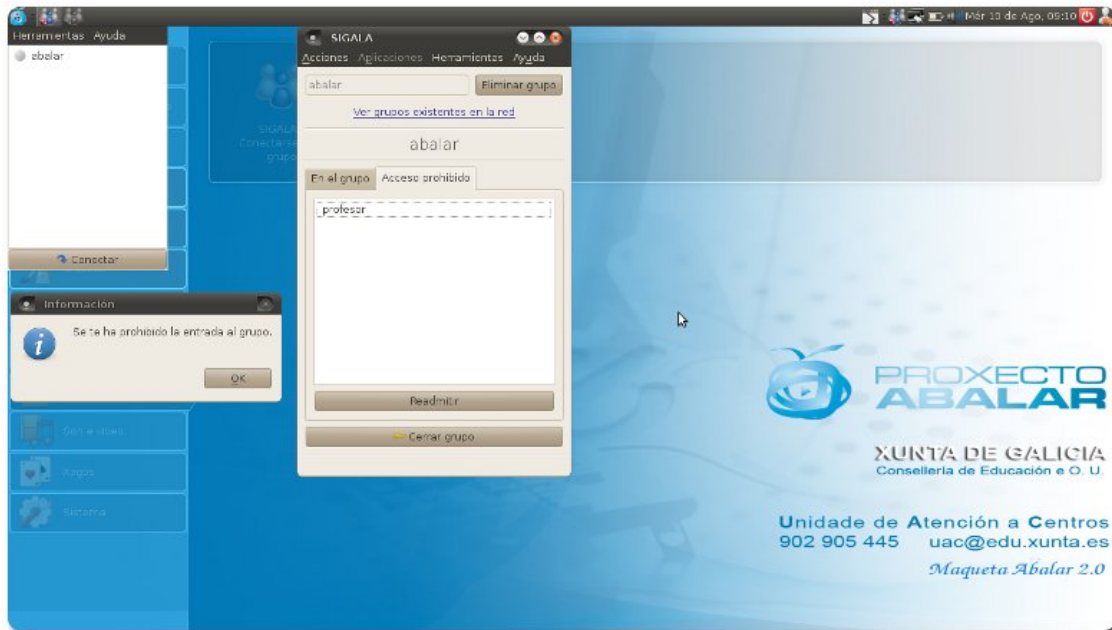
Mér 10 de Ago, 09:10

Herramientas Ayuda

abalar

Conectar

Información

Se te ha prohibido la entrada al grupo.

OK

SIGALA

Acciones Aplicaciones Herramientas Ayuda

abalar

Eliminar grupo

Ver grupos existentes en la red

abalar

En el grupo Acceso prohibido

profesor

Readmitir

Cerrar grupo

SIGALA Conectarse grupo

Son e vídeo

Xogos

Sistema

PROXECTO ABALAR

XUNTA DE GALICIA
Consellería de Educación e O. U.

Unidade de Atención a Centros
902 905 445 uac@edu.xunta.es

Maqueta Abalar 2.0